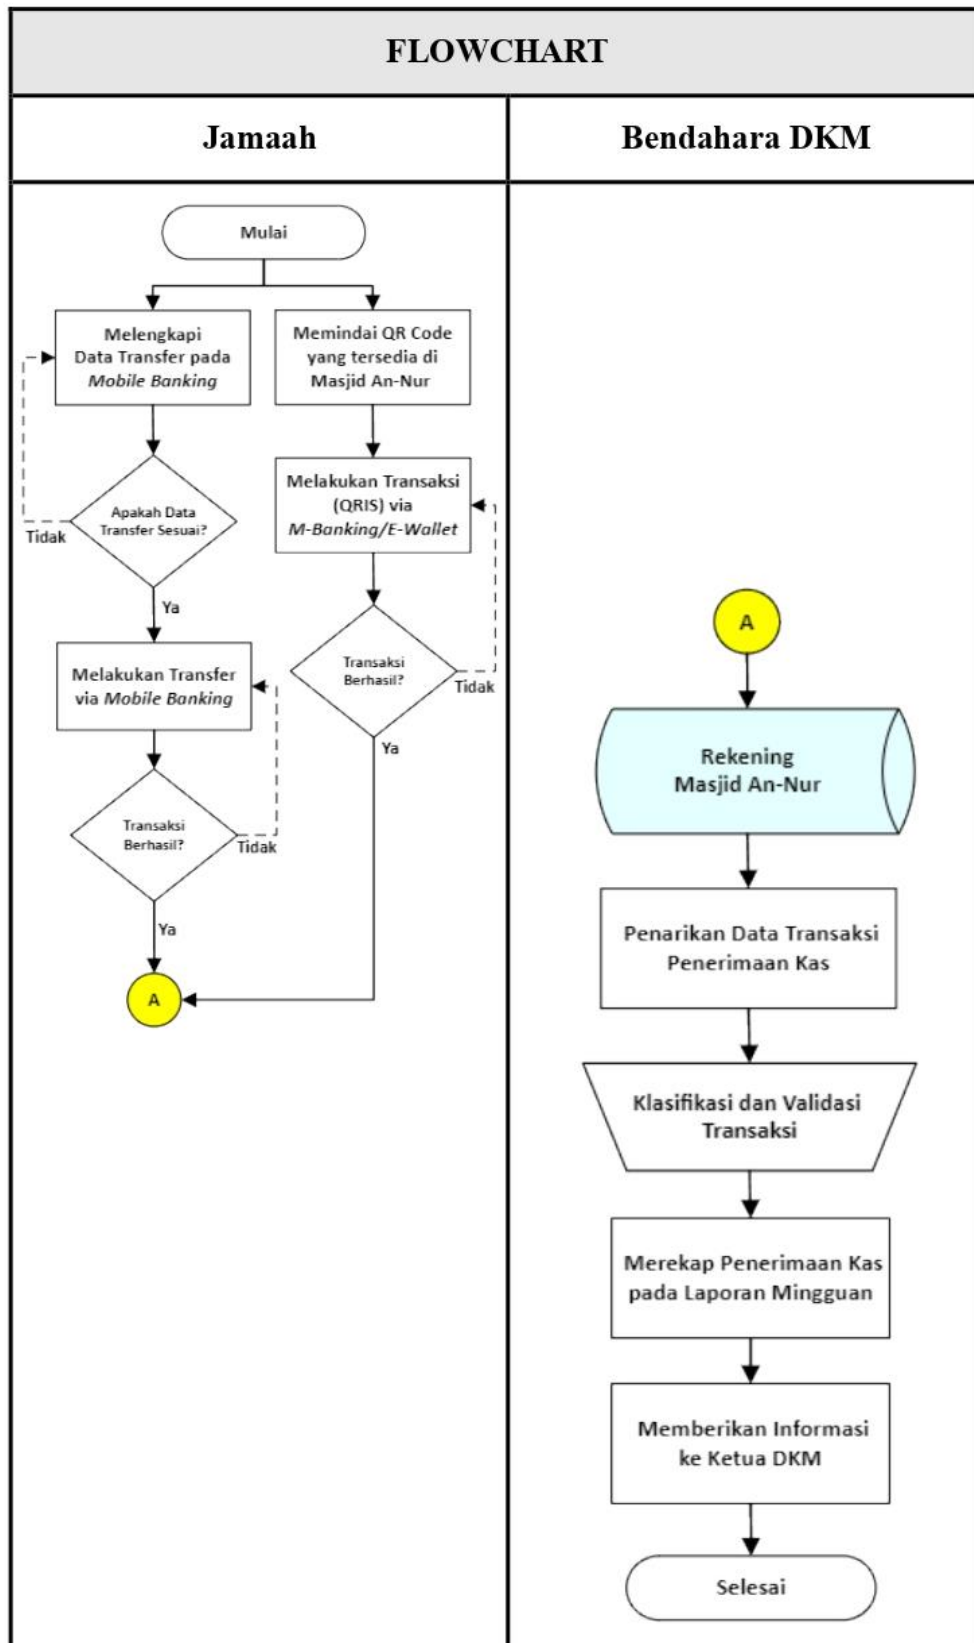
FLOWCHART

Jamaah

Bendahara DKM

Mulai

Melengkapi Data Transfer pada *Mobile Banking*

Memindai QR Code yang tersedia di Masjid An-Nur

Apakah Data Transfer Sesuai?

Tidak

Ya

Melakukan Transaksi (QRIS) via *M-Banking/E-Wallet*

Transaksi Berhasil?

Tidak

Ya

Melakukan Transfer via *Mobile Banking*

Transaksi Berhasil?

Tidak

Ya

A

A

Rekening Masjid An-Nur

Penarikan Data Transaksi Penerimaan Kas

Klasifikasi dan Validasi Transaksi

Merekap Penerimaan Kas pada Laporan Mingguan

Memberikan Informasi ke Ketua DKM

Selesai